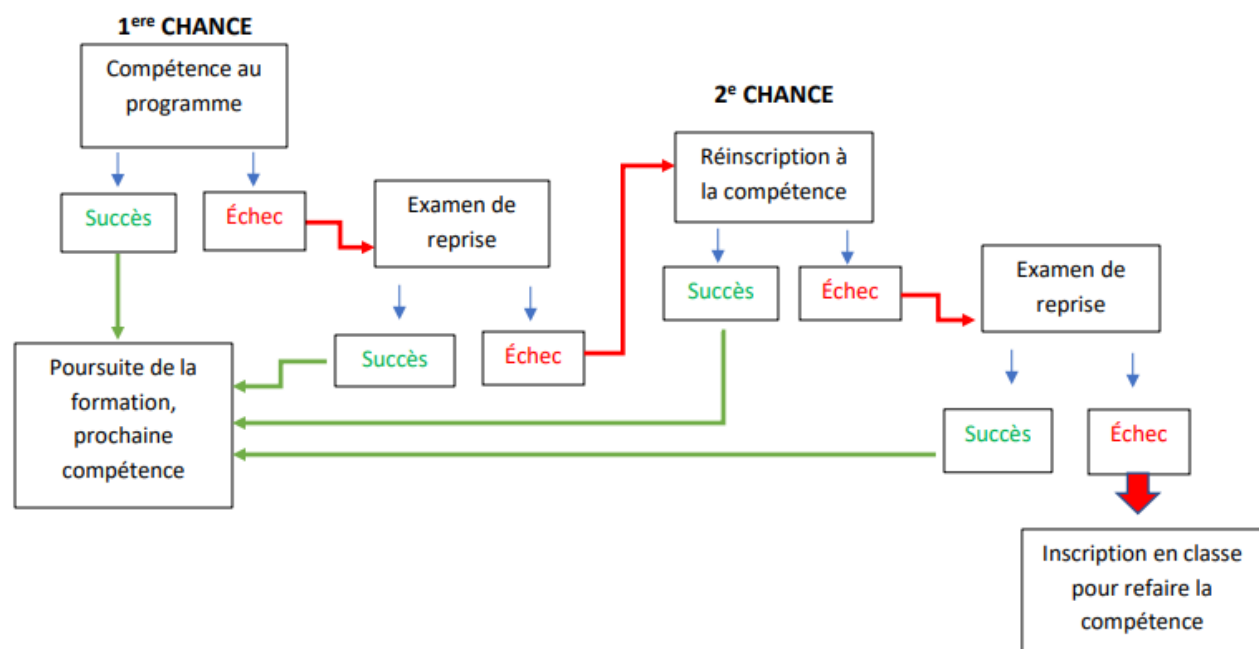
1$^{ere}$ CHANCE

Compétence au programme

Succès

Échec

Examen de reprise

Succès

Échec

Poursuite de la formation, prochaine compétence

2$^{e}$ CHANCE

Réinscription à la compétence

Succès

Échec

Examen de reprise

Succès

Échec

Inscription en classe pour refaire la compétence